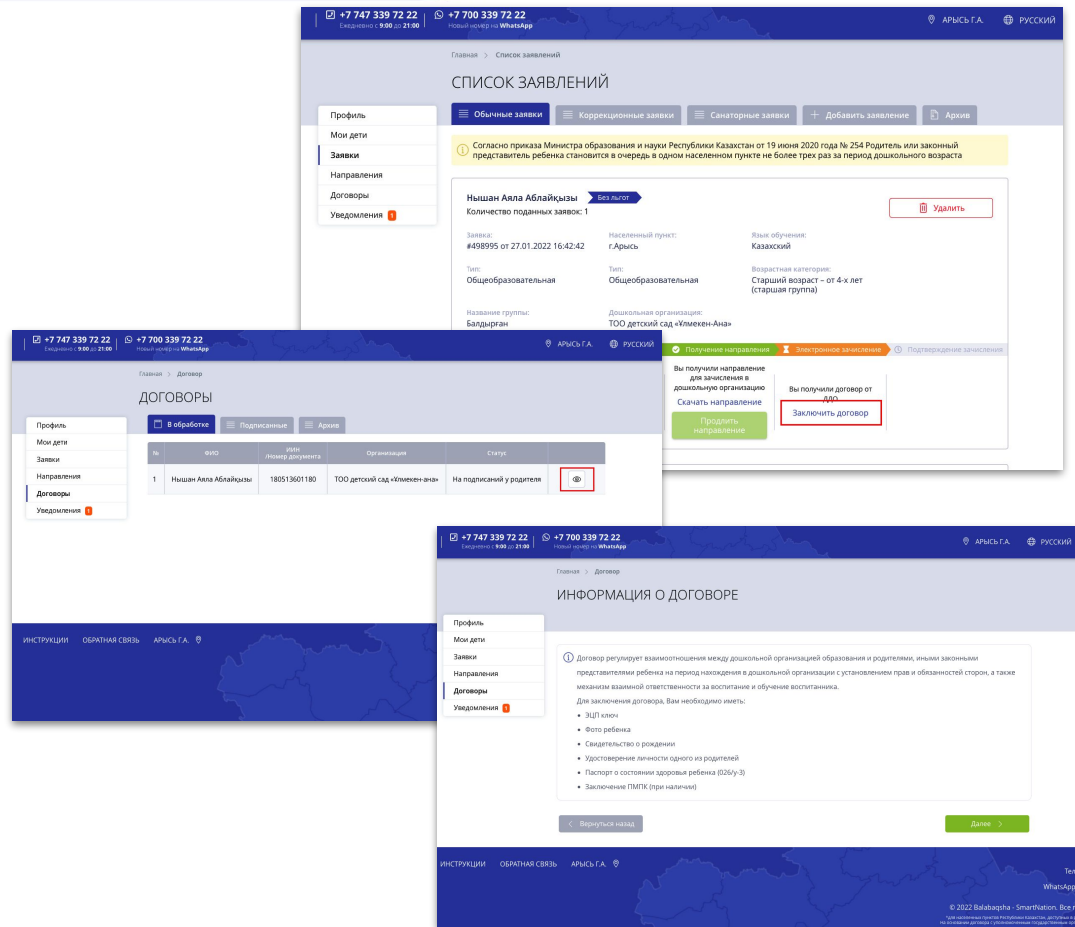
+7 747 339 72 22
Ежедневно с 9:00 до 21:00
+7 700 339 72 22
Новый номер на WhatsApp
АРЫСЬ Г.А.
РУССКИЙ

Главная > Список заявлений

СПИСОК ЗАЯВЛЕНИЙ

Профиль
Мои дети
Заявки
Направления
Договоры
Уведомления 1

Обычные заявки
Коррекционные заявки
Санаторные заявки
Добавить заявление
Архив

Согласно приказа Министра образования и науки Республики Казахстан от 19 июня 2020 года № 254 Родитель или законный представитель ребенка становится в очередь в одном населенном пункте не более трех раз за период дошкольного возраста

Нышан Аяла Аблайқызы
Без льгот
Количество поданных заявок: 1
Удалить

Заявка:
#498995 от 27.01.2022 16:42:42
Населенный пункт:
г.Арысь
Язык обучения:
Казахский
Тип:
Общеобразовательная
Тип:
Общеобразовательная
Возрастная категория:
Старший возраст – от 4-х лет (старшая группа)
Название группы:
Балдырган
Дошкольная организация:
ТОО детский сад «Улмекен-Ана»

Получение направления
Электронное зачисление
Подтверждение зачисления
Вы получили направление для зачисления в дошкольную организацию
Скачать направление
Продлить направление
Вы получили договор от ДДО
Заключить договор

+7 747 339 72 22
Ежедневно с 9:00 до 21:00
+7 700 339 72 22
Новый номер на WhatsApp
АРЫСЬ Г.А.
РУССКИЙ

Главная > Договор

ДОГОВОРЫ

Профиль
Мои дети
Заявки
Направления
Договоры
Уведомления 1

В обработке
Подписанные
Архив

| № | ФИО | ИИН /Номер документа | Организация | Статус | |
|---|---|---|---|---|---|
| 1 | Нышан Аяла Аблайқызы | 180513601180 | ТОО детский сад «Улмекен-ана» | На подписаний у родителя | |

ИНСТРУКЦИИ
ОБРАТНАЯ СВЯЗЬ
АРЫСЬ Г.А.

+7 747 339 72 22
Ежедневно с 9:00 до 21:00
+7 700 339 72 22
Новый номер на WhatsApp
АРЫСЬ Г.А.
РУССКИЙ

Главная > Договор

ИНФОРМАЦИЯ О ДОГОВОРЕ

Профиль
Мои дети
Заявки
Направления
Договоры
Уведомления 1

Договор регулирует взаимоотношения между дошкольной организацией образования и родителями, иными законными представителями ребенка на период нахождения в дошкольной организации с установлением прав и обязанностей сторон, а также механизм взаимной ответственности за воспитание и обучение воспитанника.
Для заключения договора, Вам необходимо иметь:
• ЭЦП ключ
• Фото ребенка
• Свидетельство о рождении
• Удостоверение личности одного из родителей
• Паспорт о состоянии здоровья ребенка (026/у-3)
• Заключение ПМПК (при наличии)

Вернуться назад
Далее

ИНСТРУКЦИИ
ОБРАТНАЯ СВЯЗЬ
АРЫСЬ Г.А.
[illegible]
WhatsApp
© 2022 Balabaqsha - SmartNation. Все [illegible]
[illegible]